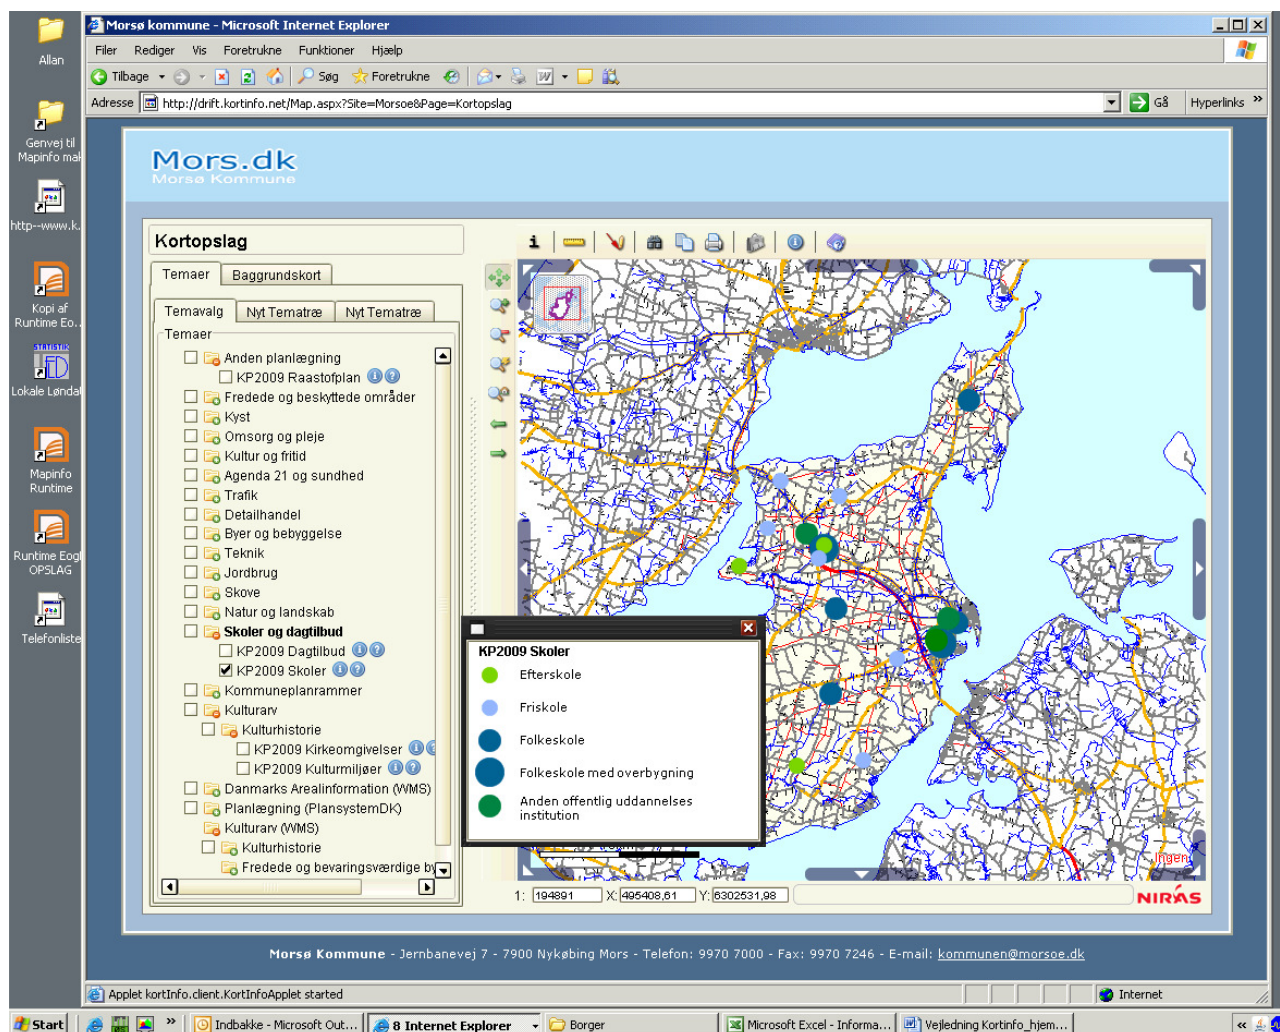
Allan

Genvej til Mapinfo mal

http--www.k...

Kopi af Runtime Eo...

Lokale Løndat

Mapinfo Runtime

Runtime Eogl OPSLAG

Telefonliste

Morsø kommune - Microsoft Internet Explorer

Filer Rediger Vis Foretrukne Funktioner Hjælp

Tilbage Søg Foretrukne

Adresse http://drift.kortinfo.net/Map.aspx?Site=Morsoe&Page=Kortopslag

Gå Hyperlinks

Mors.dk
Morsø Kommune

Kortopslag

Temaer Baggrundskort

Temavalg Nyt Tematræ Nyt Tematræ

Temaer

Anden planlægning
KP2009 Raastofplan
Fredede og beskyttede områder
Kyst
Omsorg og pleje
Kultur og fritid
Agenda 21 og sundhed
Trafik
Detailhandel
Byer og bebyggelse
Teknik
Jordbrug
Skove
Natur og landskab
Skoler og dagtilbud
KP2009 Dagtilbud
KP2009 Skoler
Kommuneplanrammer
Kulturarv
Kulturhistorie
KP2009 Kirkeomgivelser
KP2009 Kulturmiljøer
Danmarks Arealinformation (WMS)
Planlægning (PlansystemDK)
Kulturarv (WMS)
Kulturhistorie
Fredede og bevaringsværdige by

KP2009 Skoler
Efterskole
Friskole
Folkeskole
Folkeskole med overbygning
Anden offentlig uddannelses institution

1: 194891 X: 495408,61 Y: 6302531,98

NIRAS

Morsø Kommune - Jernbanevej 7 - 7900 Nykøbing Mors - Telefon: 9970 7000 - Fax: 9970 7246 - E-mail: kommunen@morsoe.dk

Applet kortInfo.client.KortInfoApplet started

Internet

Start Indbakke - Microsoft Out... 8 Internet Explorer Borger Microsoft Excel - Informa... Vejledning Kortinfo_hjem...